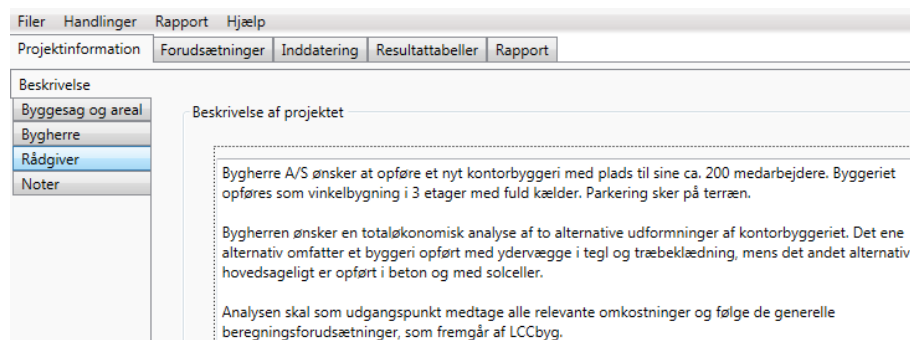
Filer Handlinger Rapport Hjælp

Projektinformation | Forudsætninger | Inddatering | Resultattabeller | Rapport

Beskrivelse

Byggesag og areal

Bygherre

Rådgiver

Noter

Beskrivelse af projektet

Bygherre A/S ønsker at opføre et nyt kontorbyggeri med plads til sine ca. 200 medarbejdere. Byggeriet opføres som vinkelbygning i 3 etager med fuld kælder. Parkering sker på terræn.

Bygherren ønsker en totaløkonomisk analyse af to alternative udformninger af kontorbyggeriet. Det ene alternativ omfatter et byggeri opført med ydervægge i tegl og træbeklædning, mens det andet alternativ hovedsageligt er opført i beton og med solceller.

Analysen skal som udgangspunkt medtage alle relevante omkostninger og følge de generelle beregningsforudsætninger, som fremgår af LCCbyg.